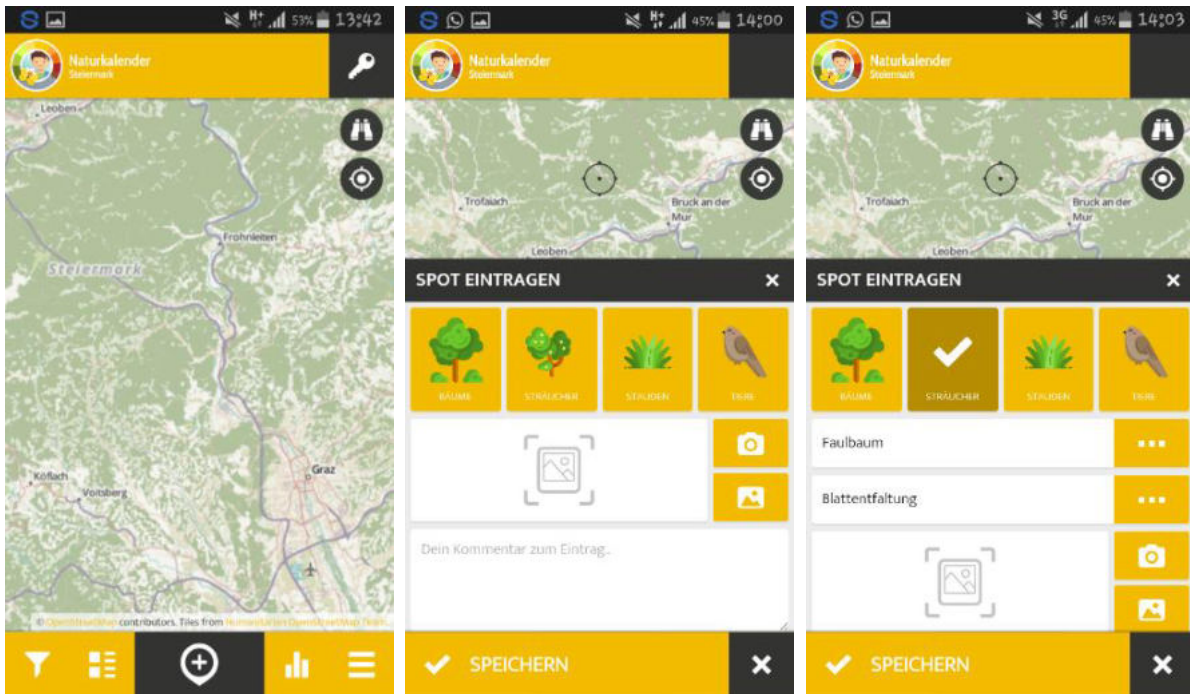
H+ 53% 13:42

Naturkalender
Steiermark

Leoben

Frohnleiten

Steiermark

Graz

Köflach

Voitsberg

© OpenStreetMap contributors. Tiles from Humanitarian OpenStreetMap Team

H+ 45% 14:00

Naturkalender
Steiermark

Trofaiach

Bruck an der Mur

Leoben

SPOT EINTRAGEN

BÄUME

STRÄUCHER

STAUDEN

TIERE

Dein Kommentar zum Eintrag...

SPEICHERN

3G 45% 14:03

Naturkalender
Steiermark

Trofaiach

Bruck an der Mur

Leoben

SPOT EINTRAGEN

BÄUME

STRÄUCHER

STAUDEN

TIERE

Faulbaum

Blattentfaltung

SPEICHERN